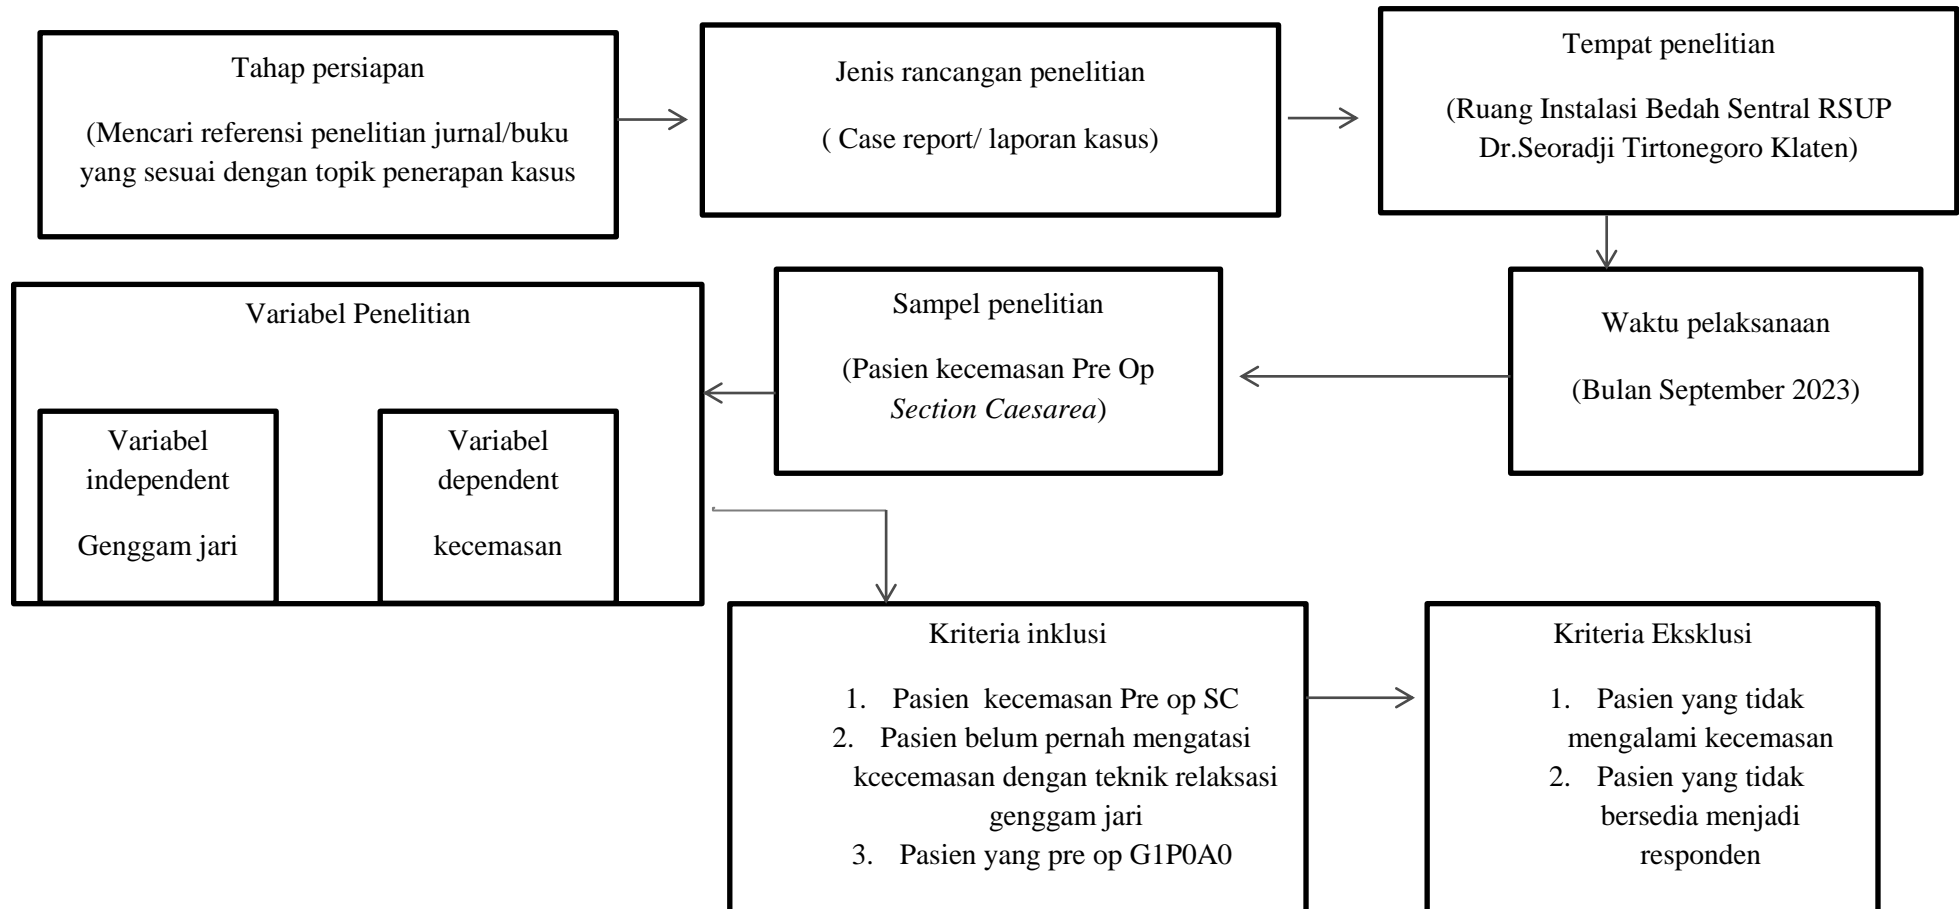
Tahap persiapan

(Mencari referensi penelitian jurnal/buku yang sesuai dengan topik penerapan kasus

Jenis rancangan penelitian

( Case report/ laporan kasus)

Tempat penelitian

(Ruang Instalasi Bedah Sentral RSUP Dr.Seoradji Tirtonegoro Klaten)

Waktu pelaksanaan

(Bulan September 2023)

Sampel penelitian

(Pasien kecemasan Pre Op *Section Caesarea*)

Variabel Penelitian

Variabel independent

Genggam jari

Variabel dependent

kecemasan

Kriteria inklusi

1. Pasien kecemasan Pre op SC
2. Pasien belum pernah mengatasi kcecemasan dengan teknik relaksasi genggam jari
3. Pasien yang pre op G1P0A0

Kriteria Eksklusi

1. Pasien yang tidak mengalami kecemasan
2. Pasien yang tidak bersedia menjadi responden